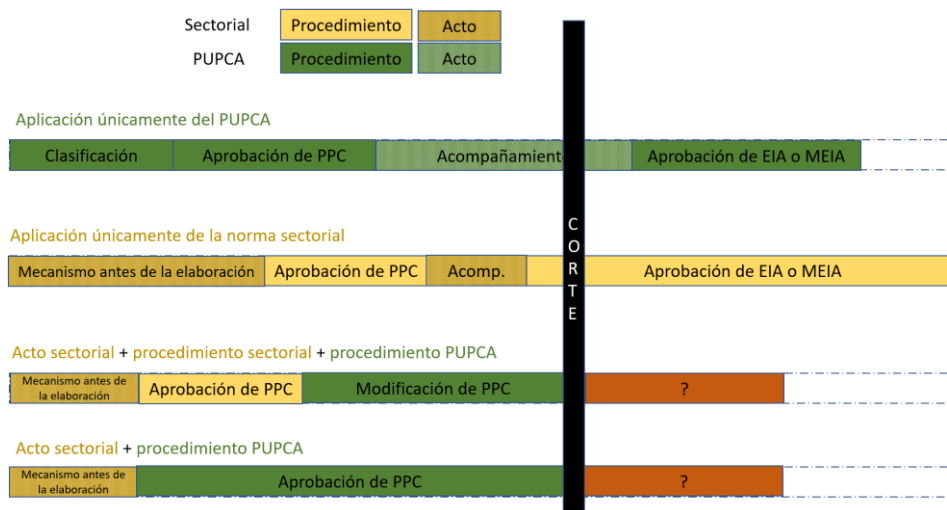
Sectorial Procedimiento Acto

PUPCA Procedimiento Acto

Aplicación únicamente del PUPCA

Clasificación | Aprobación de PPC | Acompañamient | Aprobación de EIA o MEIA

C O R T E

Aplicación únicamente de la norma sectorial

Mecanismo antes de la elaboración | Aprobación de PPC | Acomp. | Aprobación de EIA o MEIA

Acto sectorial + procedimiento sectorial + procedimiento PUPCA

Mecanismo antes de la elaboración | Aprobación de PPC | Modificación de PPC | ?

Acto sectorial + procedimiento PUPCA

Mecanismo antes de la elaboración | Aprobación de PPC | ?